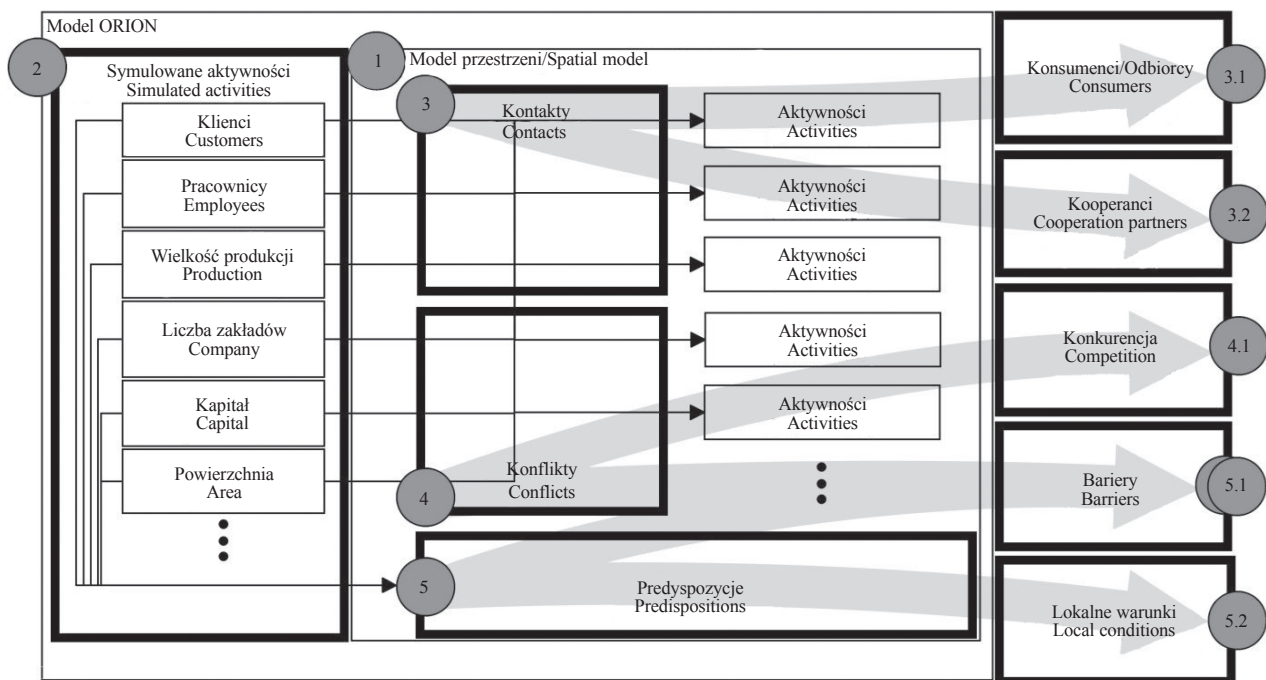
Model ORION

2

Symulowane aktywności
Simulated activities

Klienci
Customers

Pracownicy
Employees

Wielkość produkcji
Production

Liczba zakładów
Company

Kapitał
Capital

Powierzchnia
Area

1

Model przestrzeni/Spatial model

3

Kontakty
Contacts

Aktywności
Activities

Aktywności
Activities

Aktywności
Activities

Aktywności
Activities

Aktywności
Activities

4

Konflikty
Conflicts

5

Predyspozycje
Predispositions

Konsumenci/Odbiorcy
Consumers

3.1

Kooperanci
Cooperation partners

3.2

Konkurencja
Competition

4.1

Bariery
Barriers

5.1

Lokalne warunki
Local conditions

5.2